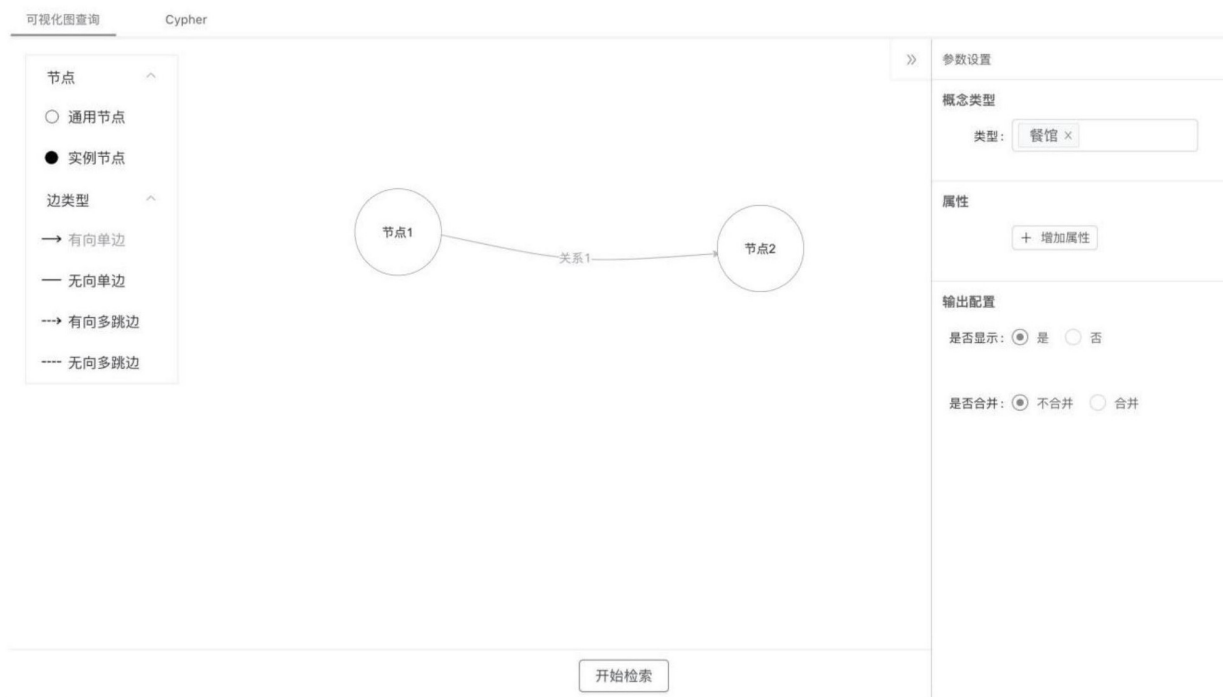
可视化图查询 Cypher

节点
○ 通用节点
● 实例节点
边类型
→ 有向单边
— 无向单边
---→ 有向多跳边
---- 无向多跳边

节点1
关系1
节点2

开始检索

»
参数设置

概念类型
类型： 餐馆 ×

属性
+ 增加属性

输出配置
是否显示： 是 否

是否合并： 不合并 合并